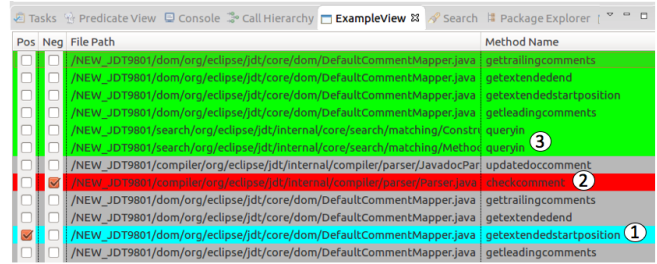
Tasks | Predicate View | Console | Call Hierarchy | ExampleView | Search | Package Explorer

| Pos | Neg | File Path | Method Name |
|---|---|---|---|
| | | /NEW_JDT9801/dom/org/eclipse/jdt/core/dom/DefaultCommentMapper.java | gettrailingcomments |
| | | /NEW_JDT9801/dom/org/eclipse/jdt/core/dom/DefaultCommentMapper.java | getextendedend |
| | | /NEW_JDT9801/dom/org/eclipse/jdt/core/dom/DefaultCommentMapper.java | getextendedstartposition |
| | | /NEW_JDT9801/dom/org/eclipse/jdt/core/dom/DefaultCommentMapper.java | getleadingcomments |
| | | /NEW_JDT9801/search/org/eclipse/jdt/internal/core/search/matching/Constru | queryin |
| | | /NEW_JDT9801/search/org/eclipse/jdt/internal/core/search/matching/Metho | queryin ③ |
| | | /NEW_JDT9801/compiler/org/eclipse/jdt/internal/compiler/parser/JavadocPar | updatedoccomment |
| | ☑ | /NEW_JDT9801/compiler/org/eclipse/jdt/internal/compiler/parser/Parser.java | checkcomment ② |
| | | /NEW_JDT9801/dom/org/eclipse/jdt/core/dom/DefaultCommentMapper.java | gettrailingcomments |
| | | /NEW_JDT9801/dom/org/eclipse/jdt/core/dom/DefaultCommentMapper.java | getextendedend |
| ☑ | | /NEW_JDT9801/dom/org/eclipse/jdt/core/dom/DefaultCommentMapper.java | getextendedstartposition ① |
| | | /NEW_JDT9801/dom/org/eclipse/jdt/core/dom/DefaultCommentMapper.java | getleadingcomments |